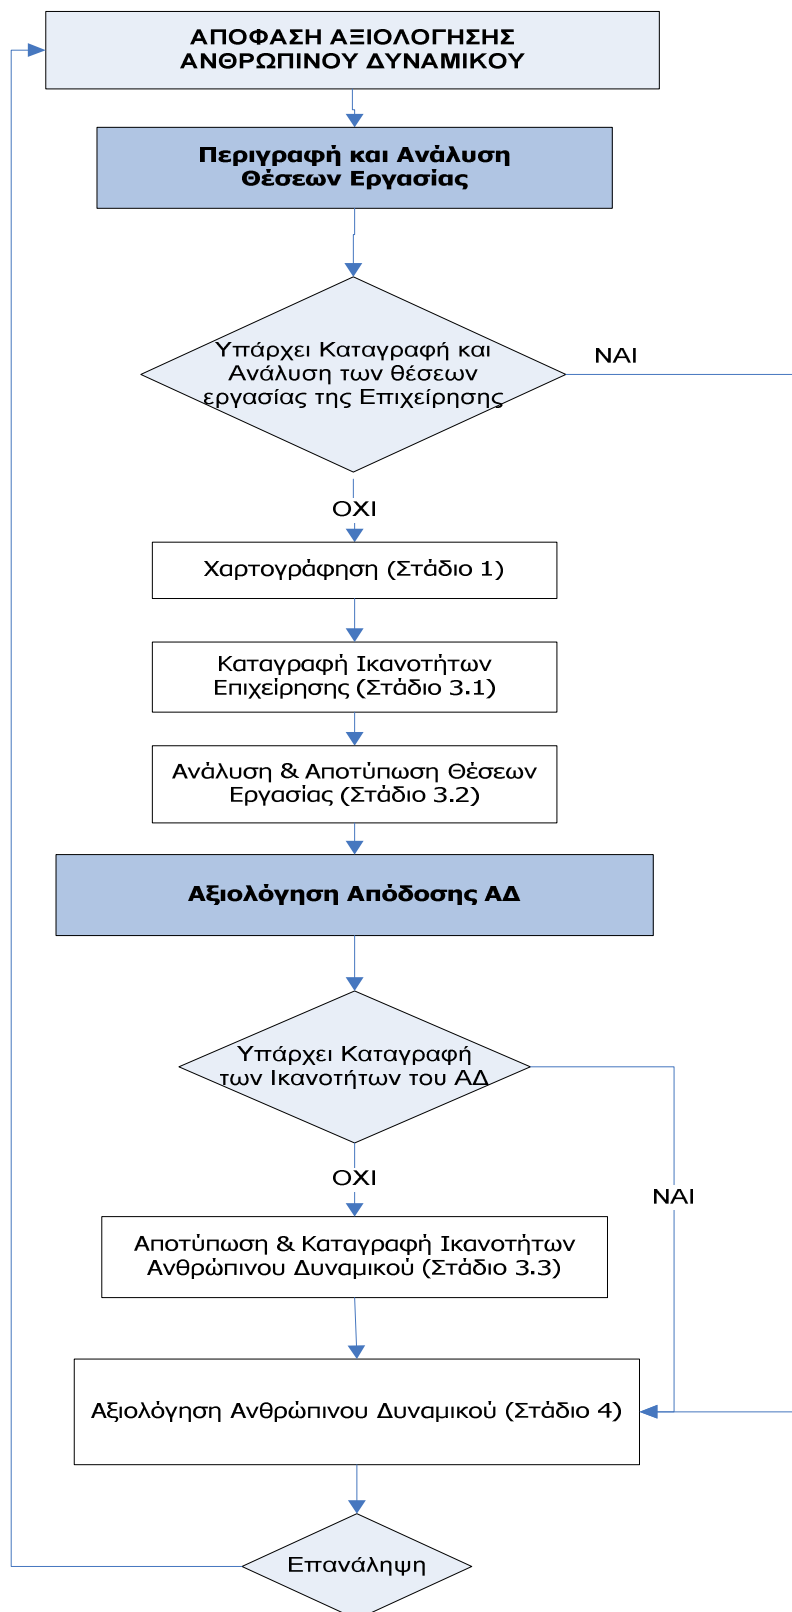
ΑΠΟΦΑΣΗ ΑΞΙΟΛΟΓΗΣΗΣ ΑΝΘΡΩΠΙΝΟΥ ΔΥΝΑΜΙΚΟΥ

Περιγραφή και Ανάλυση Θέσεων Εργασίας

Υπάρχει Καταγραφή και Ανάλυση των θέσεων εργασίας της Επιχείρησης

ΝΑΙ

ΟΧΙ

Χαρτογράφηση (Στάδιο 1)

Καταγραφή Ικανοτήτων Επιχείρησης (Στάδιο 3.1)

Ανάλυση & Αποτύπωση Θέσεων Εργασίας (Στάδιο 3.2)

Αξιολόγηση Απόδοσης ΑΔ

Υπάρχει Καταγραφή των Ικανοτήτων του ΑΔ

ΟΧΙ

ΝΑΙ

Αποτύπωση & Καταγραφή Ικανοτήτων Ανθρώπινου Δυναμικού (Στάδιο 3.3)

Αξιολόγηση Ανθρώπινου Δυναμικού (Στάδιο 4)

Επανάληψη